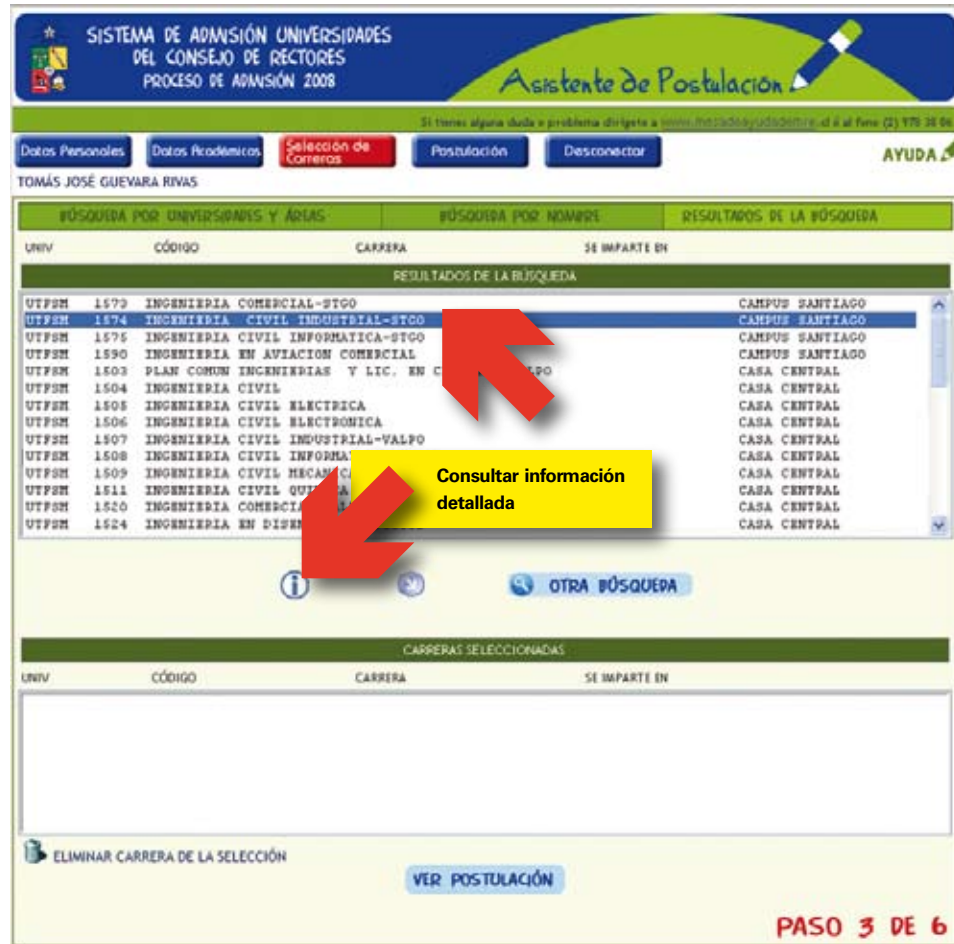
SISTEMA DE ADMISIÓN UNIVERSIDADES
DEL CONSEJO DE RECTORES
PROCESO DE ADMISIÓN 2008

Asistente de Postulación

Si tienes alguna duda o problema dirígete a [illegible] o al fono (2) 978 38 06

Datos Personales | Datos Académicos | Selección de Carreras | Postulación | Desconectar

AYUDA

TOMÁS JOSÉ GUEVARA RIVAS

BÚSQUEDA POR UNIVERSIDADES Y ÁREAS | BÚSQUEDA POR NOMBRE | RESULTADOS DE LA BÚSQUEDA

| UNIV | CÓDIGO | CARRERA | SE IMPARTE EN |
|---|---|---|---|

RESULTADOS DE LA BÚSQUEDA

| | | | |
|---|---|---|---|
| UTFSM | 1573 | INGENIERIA COMERCIAL-STGO | CAMPUS SANTIAGO |
| UTFSM | 1574 | INGENIERIA CIVIL INDUSTRIAL-STGO | CAMPUS SANTIAGO |
| UTFSM | 1575 | INGENIERIA CIVIL INFORMATICA-STGO | CAMPUS SANTIAGO |
| UTFSM | 1590 | INGENIERIA EN AVIACION COMERCIAL | CAMPUS SANTIAGO |
| UTFSM | 1503 | PLAN COMUN INGENIERIAS Y LIC. EN C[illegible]LPO | CASA CENTRAL |
| UTFSM | 1504 | INGENIERIA CIVIL | CASA CENTRAL |
| UTFSM | 1505 | INGENIERIA CIVIL ELECTRICA | CASA CENTRAL |
| UTFSM | 1506 | INGENIERIA CIVIL ELECTRONICA | CASA CENTRAL |
| UTFSM | 1507 | INGENIERIA CIVIL INDUSTRIAL-VALPO | CASA CENTRAL |
| UTFSM | 1508 | INGENIERIA CIVIL INFORMA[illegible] | CASA CENTRAL |
| UTFSM | 1509 | INGENIERIA CIVIL MECAN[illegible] | CASA CENTRAL |
| UTFSM | 1511 | INGENIERIA CIVIL QU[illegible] | CASA CENTRAL |
| UTFSM | 1520 | INGENIERIA COMERC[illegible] | CASA CENTRAL |
| UTFSM | 1524 | INGENIERIA EN DISE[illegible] | CASA CENTRAL |

Consultar información detallada

OTRA BÚSQUEDA

CARRERAS SELECCIONADAS

| UNIV | CÓDIGO | CARRERA | SE IMPARTE EN |
|---|---|---|---|

ELIMINAR CARRERA DE LA SELECCIÓN

VER POSTULACIÓN

PASO 3 DE 6